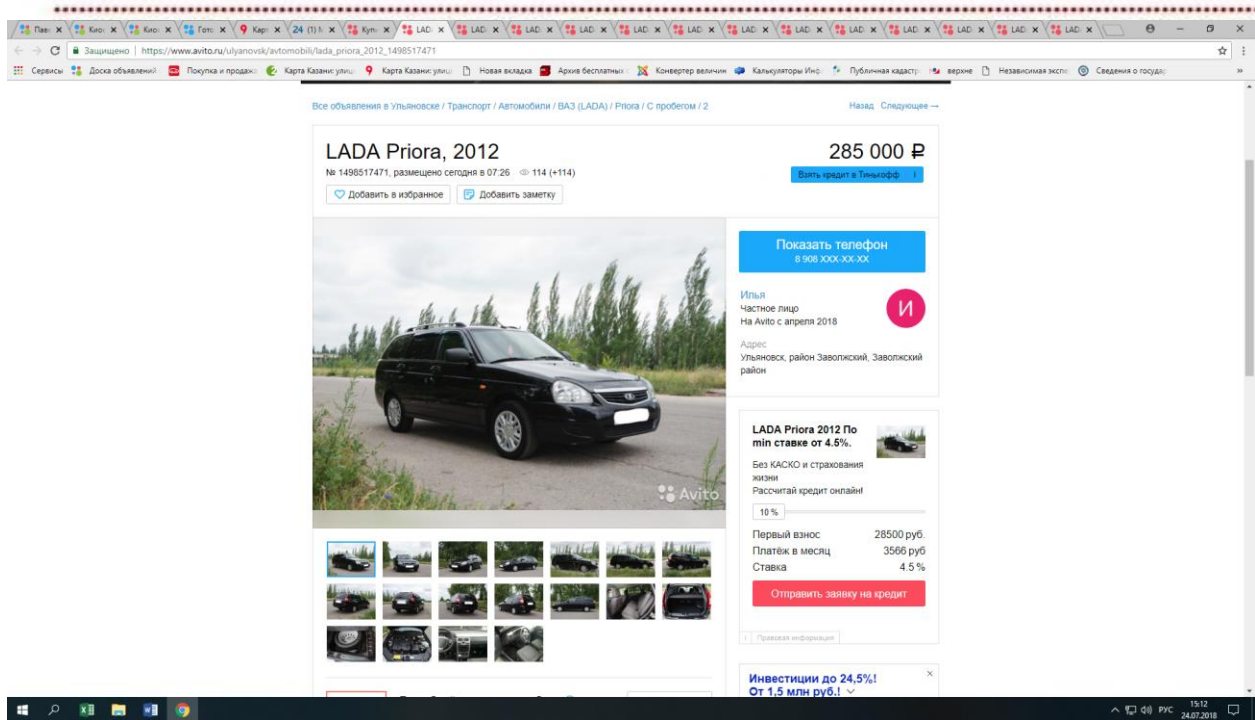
Пав: × Кио: × Кио: × Гото × Карт × 24 (1) № × Купи × LADI × LADI × LADI × LADI × LADI × LADI × LADI × LADI × LADI × LADI × LADI × LADI × LADI × LADI × LADI ×

Защищено | https://www.avito.ru/ulyanovsk/avtomobili/lada_priora_2012_1498517471

Сервисы Доска объявлений Покупка и продажа Карта Казани: улицы Карта Казани: улицы Новая вкладка Архив бесплатных Конвертер величин Калькуляторы Инф Публичная кадастр верхне Независимая экспе Сведения о госуда

Все объявления в Ульяновске / Транспорт / Автомобили / ВАЗ (LADA) / Priora / С пробегом / 2

Назад Следующее →

LADA Priora, 2012

№ 1498517471, размещено сегодня в 07:26 114 (+114)

285 000 ₽

Взять кредит в Тинькофф

Добавить в избранное

Добавить заметку

Avito

Показать телефон
8 908 XXX-XX-XX

Илья
Частное лицо
На Avito с апреля 2018

И

Адрес
Ульяновск, район Заволжский, Заволжский район

LADA Priora 2012 По min ставке от 4.5%.

Без КАСКО и страхования жизни
Рассчитай кредит онлайн!

10 %

Первый взнос 28500 руб.
Платёж в месяц 3566 руб
Ставка 4.5 %

Отправить заявку на кредит

Правовая информация

Инвестиции до 24,5%!
От 1,5 млн руб.!

РУС 15:12 24.07.2018